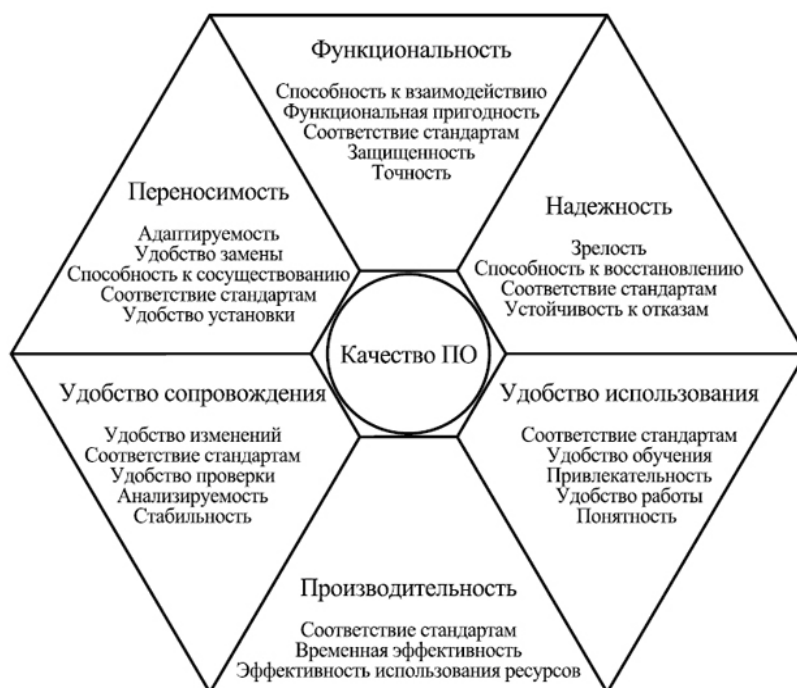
Функциональность

Способность к взаимодействию
Функциональная пригодность
Соответствие стандартам
Защищенность
Точность

Переносимость

Адаптируемость
Удобство замены
Способность к сосуществованию
Соответствие стандартам
Удобство установки

Надежность

Зрелость
Способность к восстановлению
Соответствие стандартам
Устойчивость к отказам

Качество ПО

Удобство сопровождения

Удобство изменений
Соответствие стандартам
Удобство проверки
Анализируемость
Стабильность

Удобство использования

Соответствие стандартам
Удобство обучения
Привлекательность
Удобство работы
Понятность

Производительность

Соответствие стандартам
Временная эффективность
Эффективность использования ресурсов